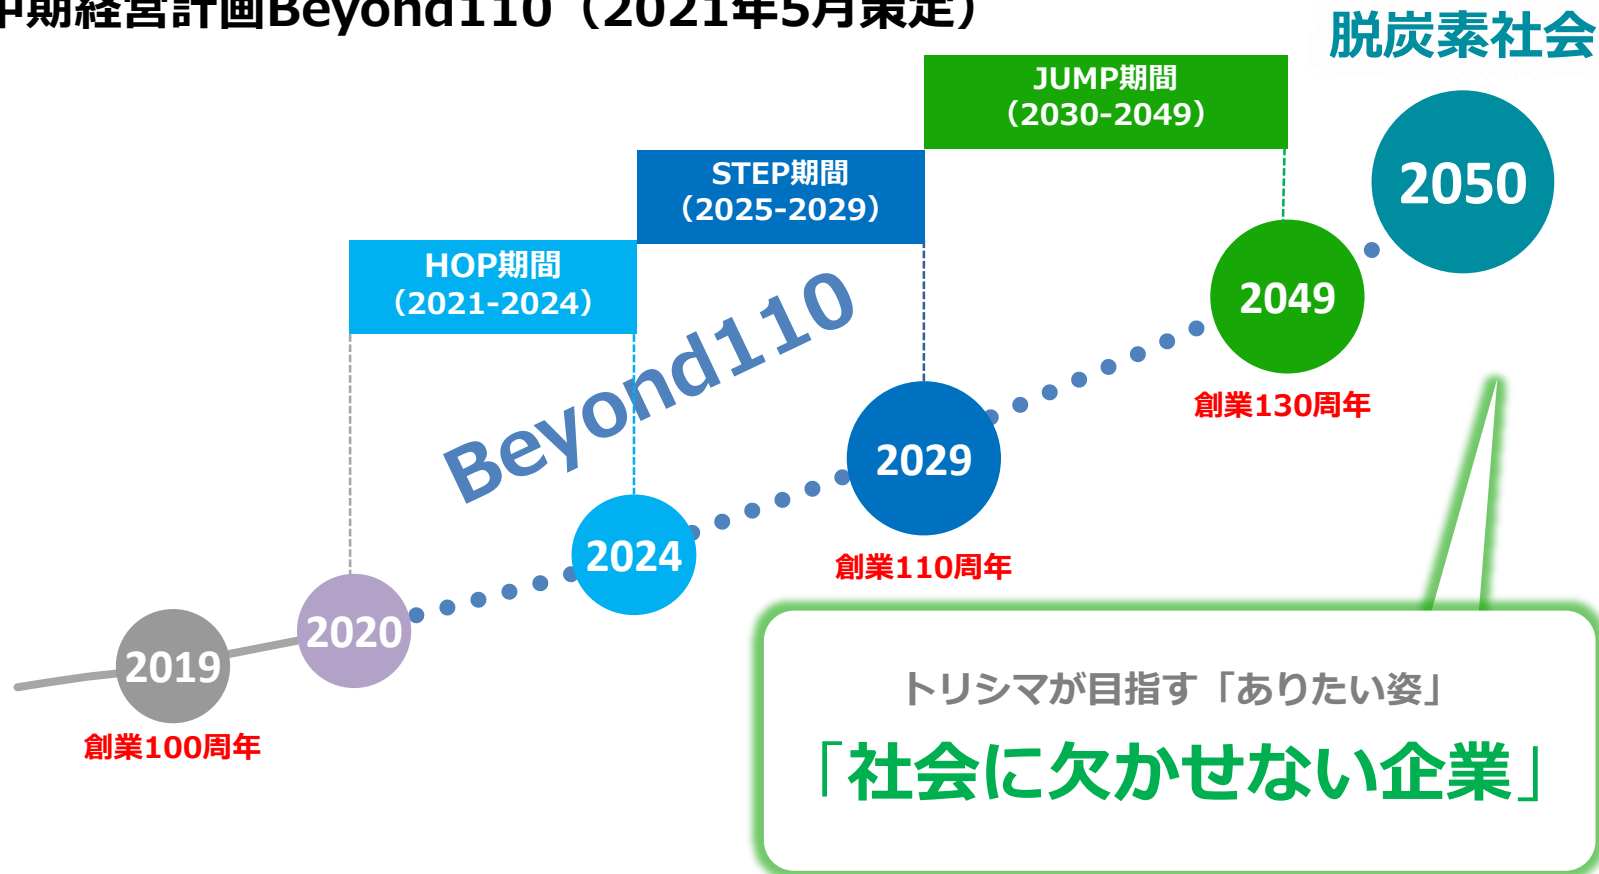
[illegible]期経営計画Beyond110（2021年5月策定）

脱炭素社会

JUMP期間
（2030-2049）

STEP期間
（2025-2029）

HOP期間
（2021-2024）

Beyond110

2050

2049

創業130周年

2029

創業110周年

2024

2020

2019

創業100周年

トリシマが目指す「ありたい姿」

「社会に欠かせない企業」